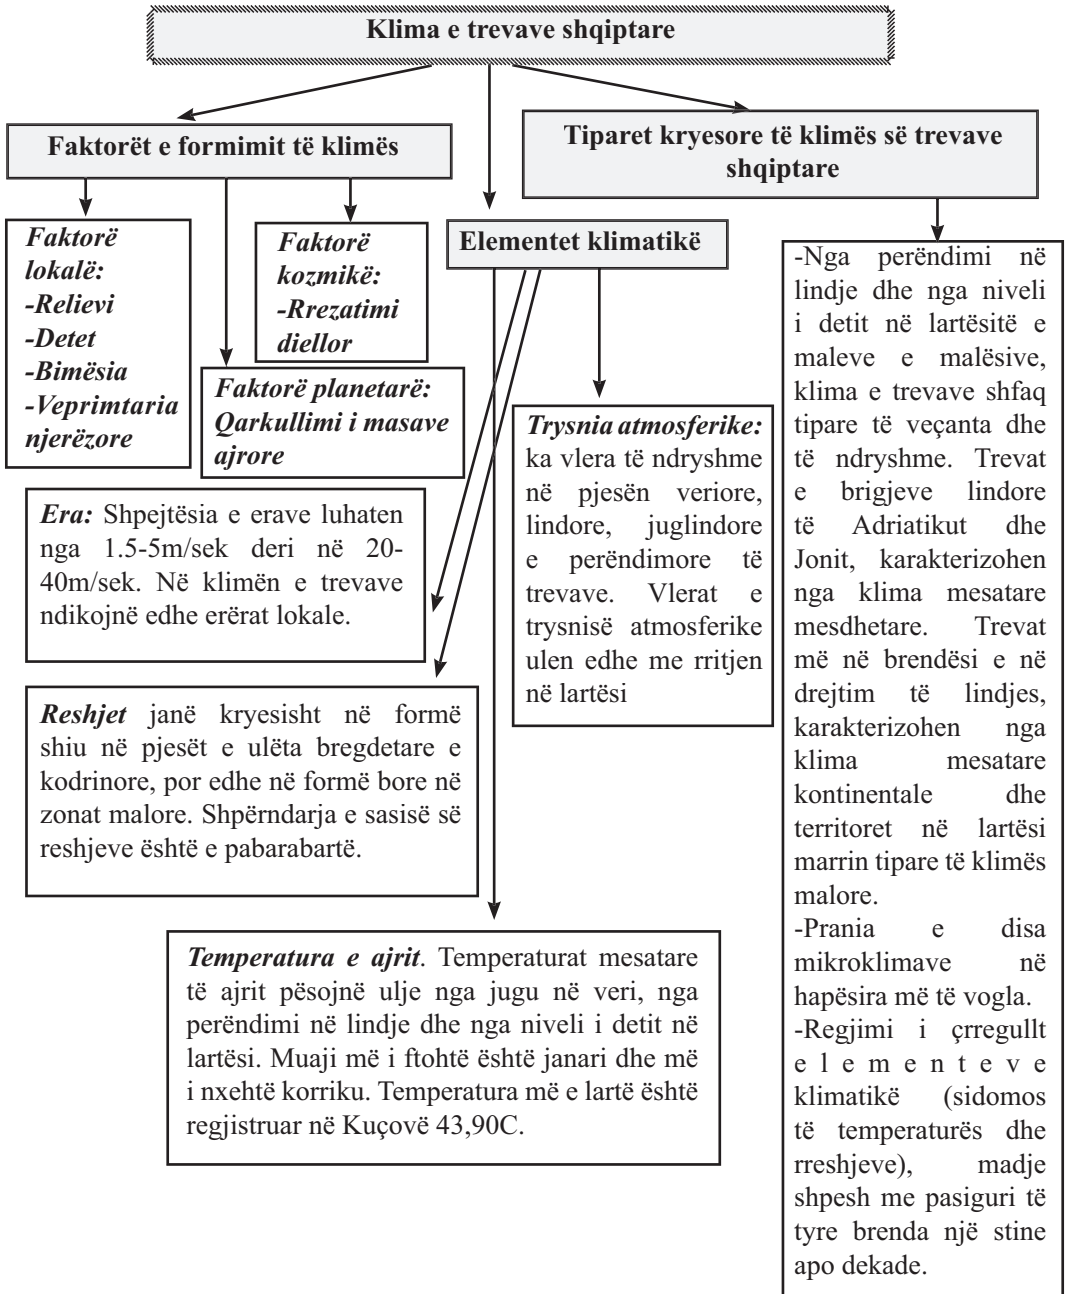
Klima e trevave shqiptare

Faktorët e formimit të klimës

Tiparet kryesore të klimës së trevave shqiptare

Faktorë lokalë:
-Relievi
-Detet
-Bimësia
-Veprimtaria njerëzore

Faktorë planetarë: Qarkullimi i masave ajrore

Faktorë kozmikë:
-Rrezatimi diellor

Elementet klimatikë

Trysnia atmosferike: ka vlera të ndryshme në pjesën veriore, lindore, juglindore e perëndimore të trevave. Vlerat e trysnisë atmosferike ulen edhe me rritjen në lartësi

Era: Shpejtësia e erave luhaten nga 1.5-5m/sek deri në 20-40m/sek. Në klimën e trevave ndikojnë edhe erërat lokale.

Reshjet janë kryesisht në formë shiu në pjesët e ulëta bregdetare e kodrinore, por edhe në formë bore në zonat malore. Shpërndarja e sasisë së reshjeve është e pabarabartë.

Temperatura e ajrit. Temperaturat mesatare të ajrit pësojnë ulje nga jugu në veri, nga perëndimi në lindje dhe nga niveli i detit në lartësi. Muaji më i ftohtë është janari dhe më i nxehtë korriku. Temperatura më e lartë është regjistruar në Kuçovë 43,90C.

-Nga perëndimi në lindje dhe nga niveli i detit në lartësitë e maleve e malësive, klima e trevave shfaq tipare të veçanta dhe të ndryshme. Trevat e brigjeve lindore të Adriatikut dhe Jonit, karakterizohen nga klima mesatare mesdhetare. Trevat më në brendësi e në drejtim të lindjes, karakterizohen nga klima mesatare kontinentale dhe territoret në lartësi marrin tipare të klimës malore.
-Prania e disa mikroklimave në hapësira më të vogla.
-Regjimi i çrregullt elementeve klimatikë (sidomos të temperaturës dhe rreshjeve), madje shpesh me pasiguri të tyre brenda një stine apo dekade.